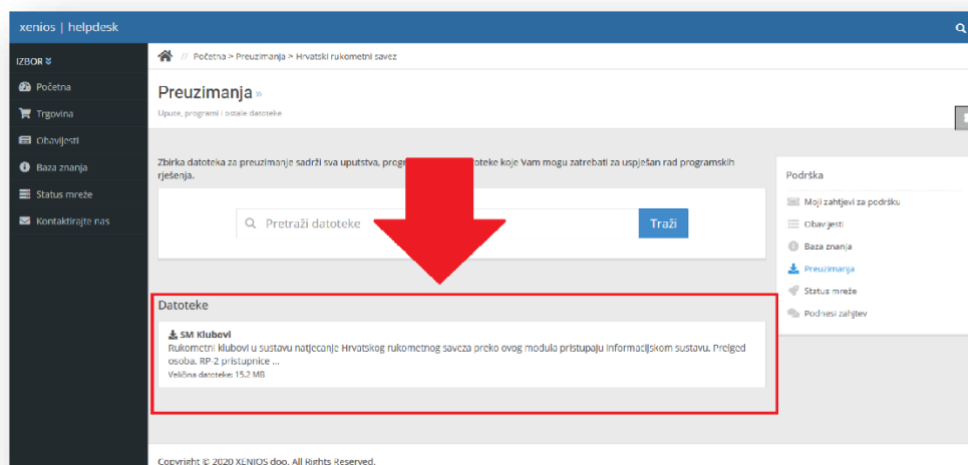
xenios | helpdesk

IZBOR

Početna

Trgovina

Obavijesti

Baza znanja

Status mreže

Kontaktirajte nas

Početna > Preuzimanja > Hrvatski rukometni savez

Preuzimanja »

Upute, programi i ostale datoteke

Zbirka datoteka za preuzimanje sadrži sva uputstva, prog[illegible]oteke koje Vam mogu zatrebati za uspješan rad programskih rješenja.

Pretraži datoteke

Traži

Datoteke

SM Klubovi

Rukometni klubovi u sustavu natjecanje Hrvatskog rukometnog saveza preko ovog modula pristupaju informacijskom sustavu. Pregled osoba, RP-2 pristupnice ...

Veličina datoteke: 15.2 MB

Podrška

Moji zahtjevi za podršku

Obavijesti

Baza znanja

Preuzimanja

Status mreže

Podnesi zahtjev

Copyright © 2020 XENIOS doo. All Rights Reserved.